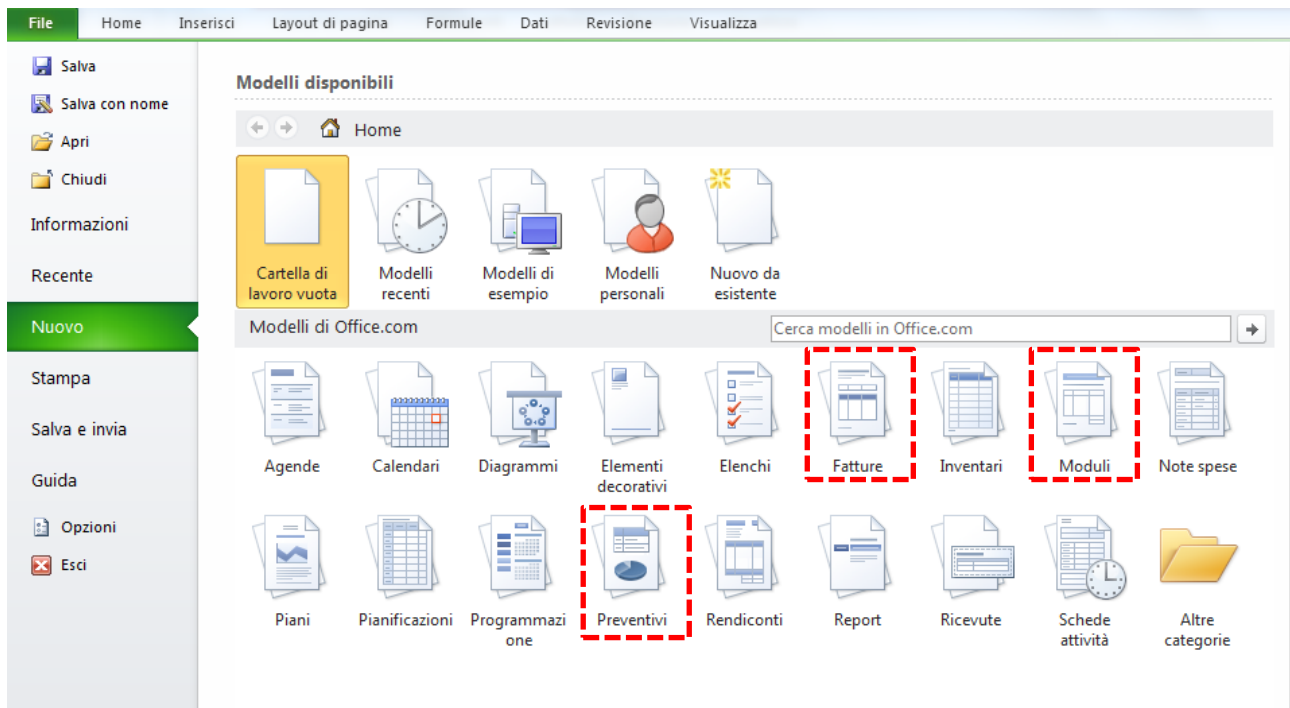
File Home Inserisci Layout di pagina Formule Dati Revisione Visualizza

Salva
Salva con nome
Apri
Chiudi
Informazioni
Recente
Nuovo
Stampa
Salva e invia
Guida
Opzioni
Esci

Modelli disponibili

Home

Cartella di lavoro vuota
Modelli recenti
Modelli di esempio
Modelli personali
Nuovo da esistente

Modelli di Office.com
Cerca modelli in Office.com

Agende
Calendari
Diagrammi
Elementi decorativi
Elenchi
Fatture
Inventari
Moduli
Note spese

Piani
Pianificazioni
Programmazione
Preventivi
Rendiconti
Report
Ricevute
Schede attività
Altre categorie